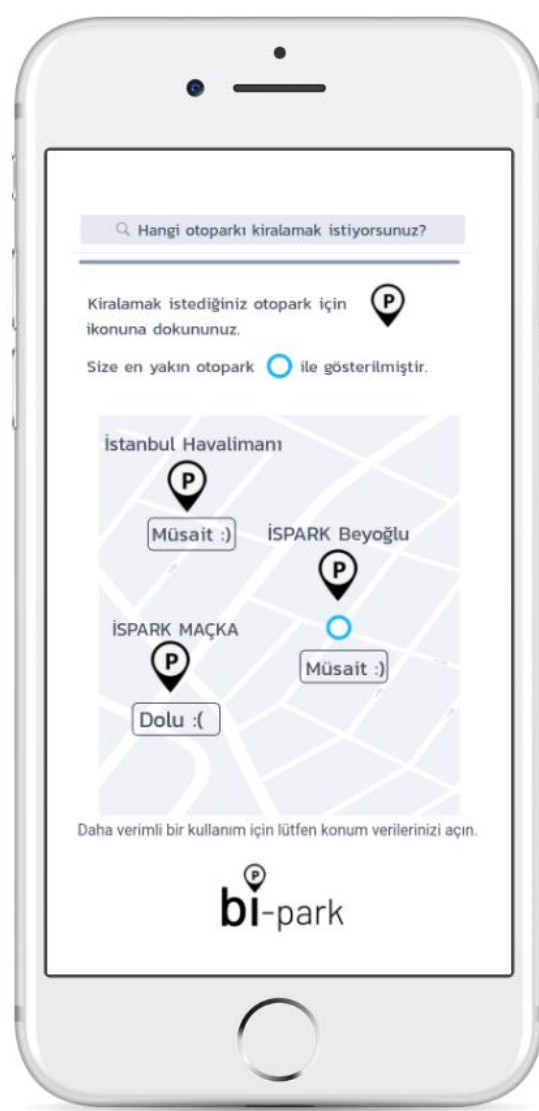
Hangi otoparkı kiralamak istiyorsunuz?

Kiralamak istediğiniz otopark için P ikonuna dokununuz.

Size en yakın otopark ile gösterilmiştir.

İstanbul Havalimanı

P

Müsait :)

İSPARK Beyoğlu

P

Müsait :)

İSPARK MAÇKA

P

Dolu :(

Daha verimli bir kullanım için lütfen konum verilerinizi açın.

P

bi-park